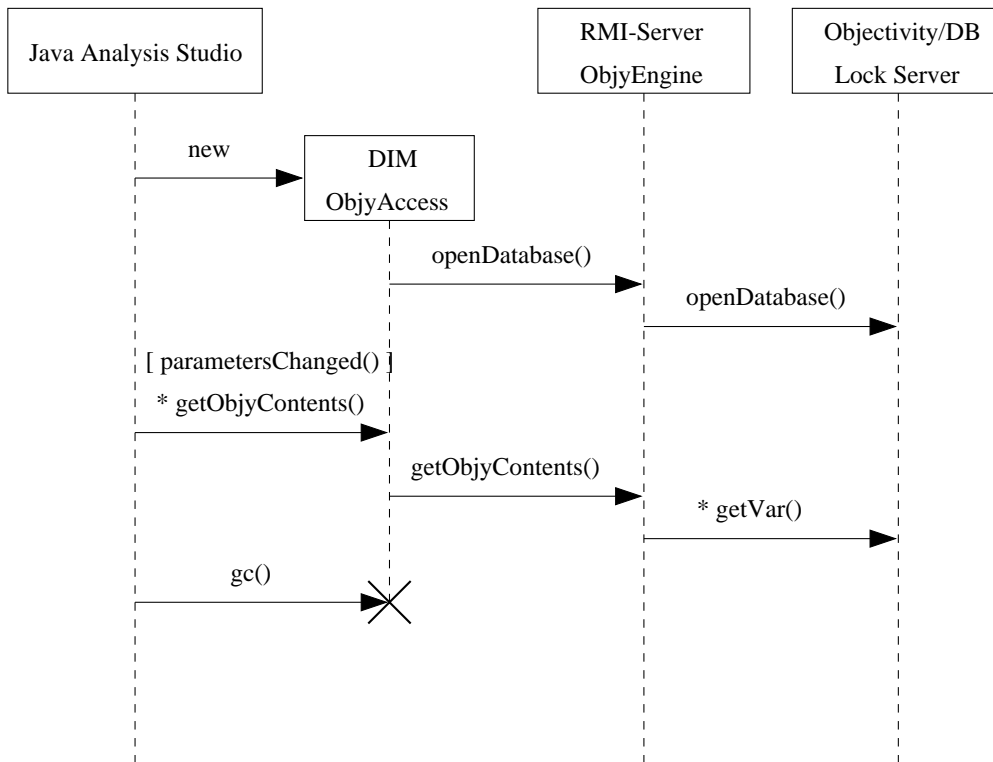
Java Analysis Studio

RMI-Server
ObjyEngine

Objectivity/DB
Lock Server

new

DIM
ObjyAccess

openDatabase()

openDatabase()

[ parametersChanged() ]
* getObjyContents()

getObjyContents()

* getVar()

gc()